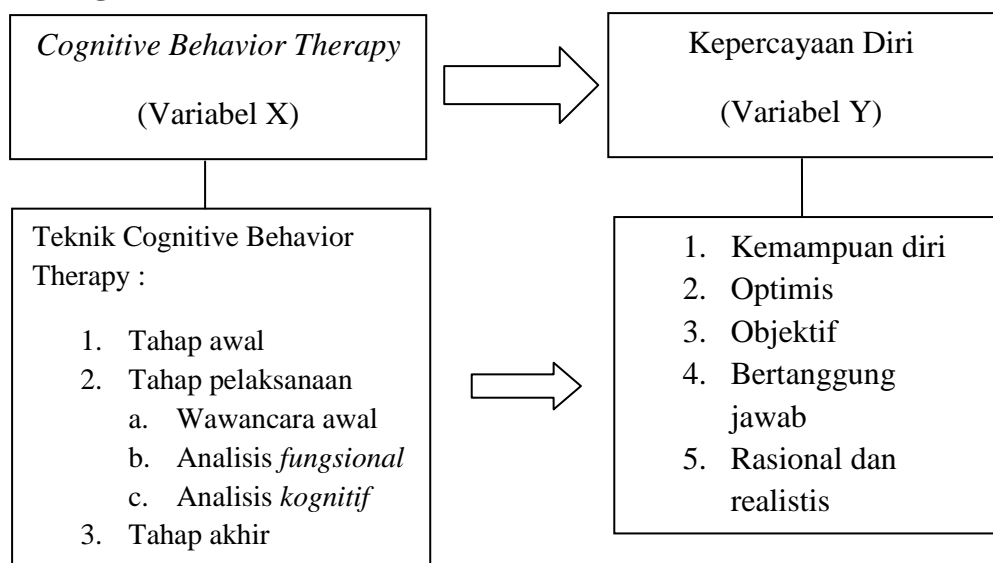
Cognitive Behavior Therapy

(Variabel X)

Kepercayaan Diri

(Variabel Y)

Teknik Cognitive Behavior Therapy :

1. Tahap awal
2. Tahap pelaksanaan
   a. Wawancara awal
   b. Analisis fungsional
   c. Analisis kognitif
3. Tahap akhir

1. Kemampuan diri
2. Optimis
3. Objektif
4. Bertanggung jawab
5. Rasional dan realistis